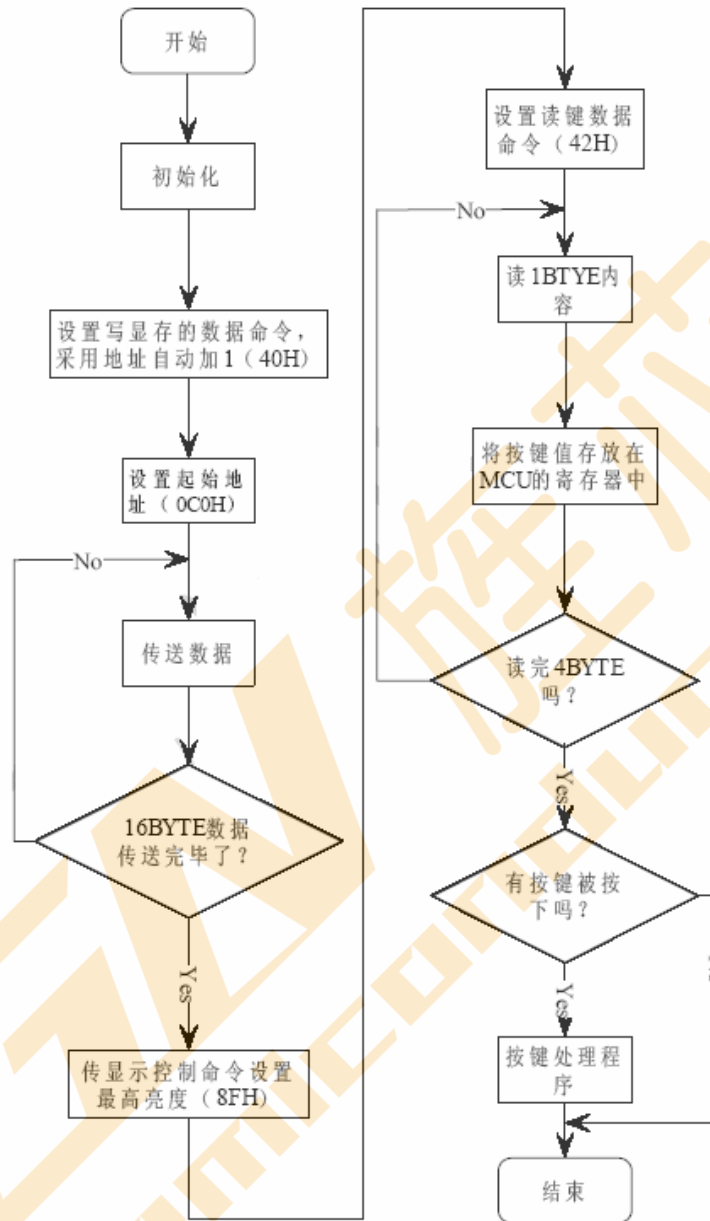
开始

初始化

设置写显存的数据命令，采用地址自动加1（40H）

设置起始地址（0C0H）

No

传送数据

16BYTE数据传送完毕了？

Yes

传显示控制命令设置最高亮度（8FH）

设置读键数据命令（42H）

No

读1BTYE内容

将按键值存放在MCU的寄存器中

读完4BYTE吗？

Yes

有按键被按下吗？

Yes

按键处理程序

结束